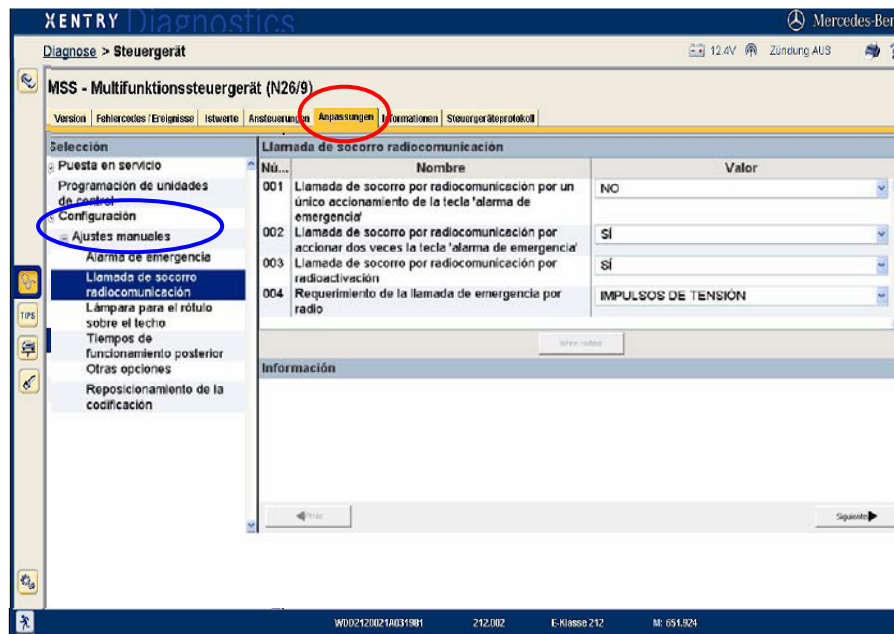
XENTRY Diagnostics

Mercedes-Ben

Diagnose > Steuergerät

12.4V Zündung AUS

MSS - Multifunktionssteuergerät (N26/9)

Version | Fehlercodes / Ereignisse | Istwerte | Ansteuerungen | Anpassungen | Informationen | Steuergeräteprotokoll

Selección

Puesta en servicio

Programación de unidades de control

Configuración

Ajustes manuales

Alarma de emergencia

Llamada de socorro radiocomunicación

Lámpara para el rótulo sobre el techo

Tiempos de funcionamiento posterior

Otras opciones

Reposicionamiento de la codificación

TIPS

Llamada de socorro radiocomunicación

| Nú... | Nombre | Valor |
|---|---|---|
| 001 | Llamada de socorro por radiocomunicación por un único accionamiento de la tecla 'alarma de emergencia' | NO |
| 002 | Llamada de socorro por radiocomunicación por accionar dos veces la tecla 'alarma de emergencia' | SÍ |
| 003 | Llamada de socorro por radiocomunicación por radioactivación | SÍ |
| 004 | Requerimiento de la llamada de emergencia por radio | IMPULSOS DE TENSIÓN |

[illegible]

Información

Atrás

Siguiente

WDD2120021A031981 212.002 E-Klasse 212 M: 651.924